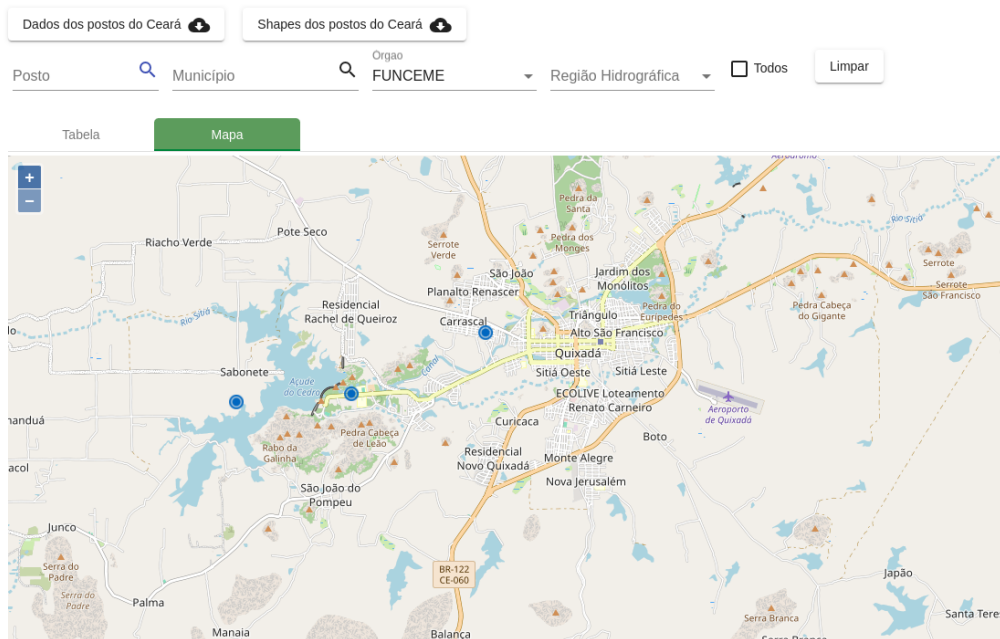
Dados dos postos do Ceará

Shapes dos postos do Ceará

Posto

Município

Orgao
FUNCEME

Região Hidrográfica

Todos

Limpar

Tabela

Mapa

+
−

Aeroporto

Pedra da Santa

Rio Sitiá

Riacho Verde

Pote Seco

Serrote Verde

Pedra dos Monges

São João

Jardim dos Monólitos

Serrote

Serrote São Francisco

Planalto Renascer

Pedra do Eurípedes

Pedra Cabeça do Gigante

Residencial Rachel de Queiroz

Rio Sitiá

Carrascal

Triângulo

Alto São Francisco

Quixadá

Sabonete

Açude do Cedro

Canal

Sitiá Oeste

Sitiá Leste

ECOLIVE Loteamento Renato Carneiro

Aeroporto de Quixadá

nanduá

Pedra Cabeça de Leão

Rabo da Galinha

Curicaca

Boto

Residencial Novo Quixadá

Monte Alegre

acol

Nova Jerusalém

São João do Pompeu

Junco

Serra do Padre

Serra do Padre

BR-122
CE-060

Japão

Palma

Serra Branca

Santa Tere

Manaia

Balança

Serra Branca